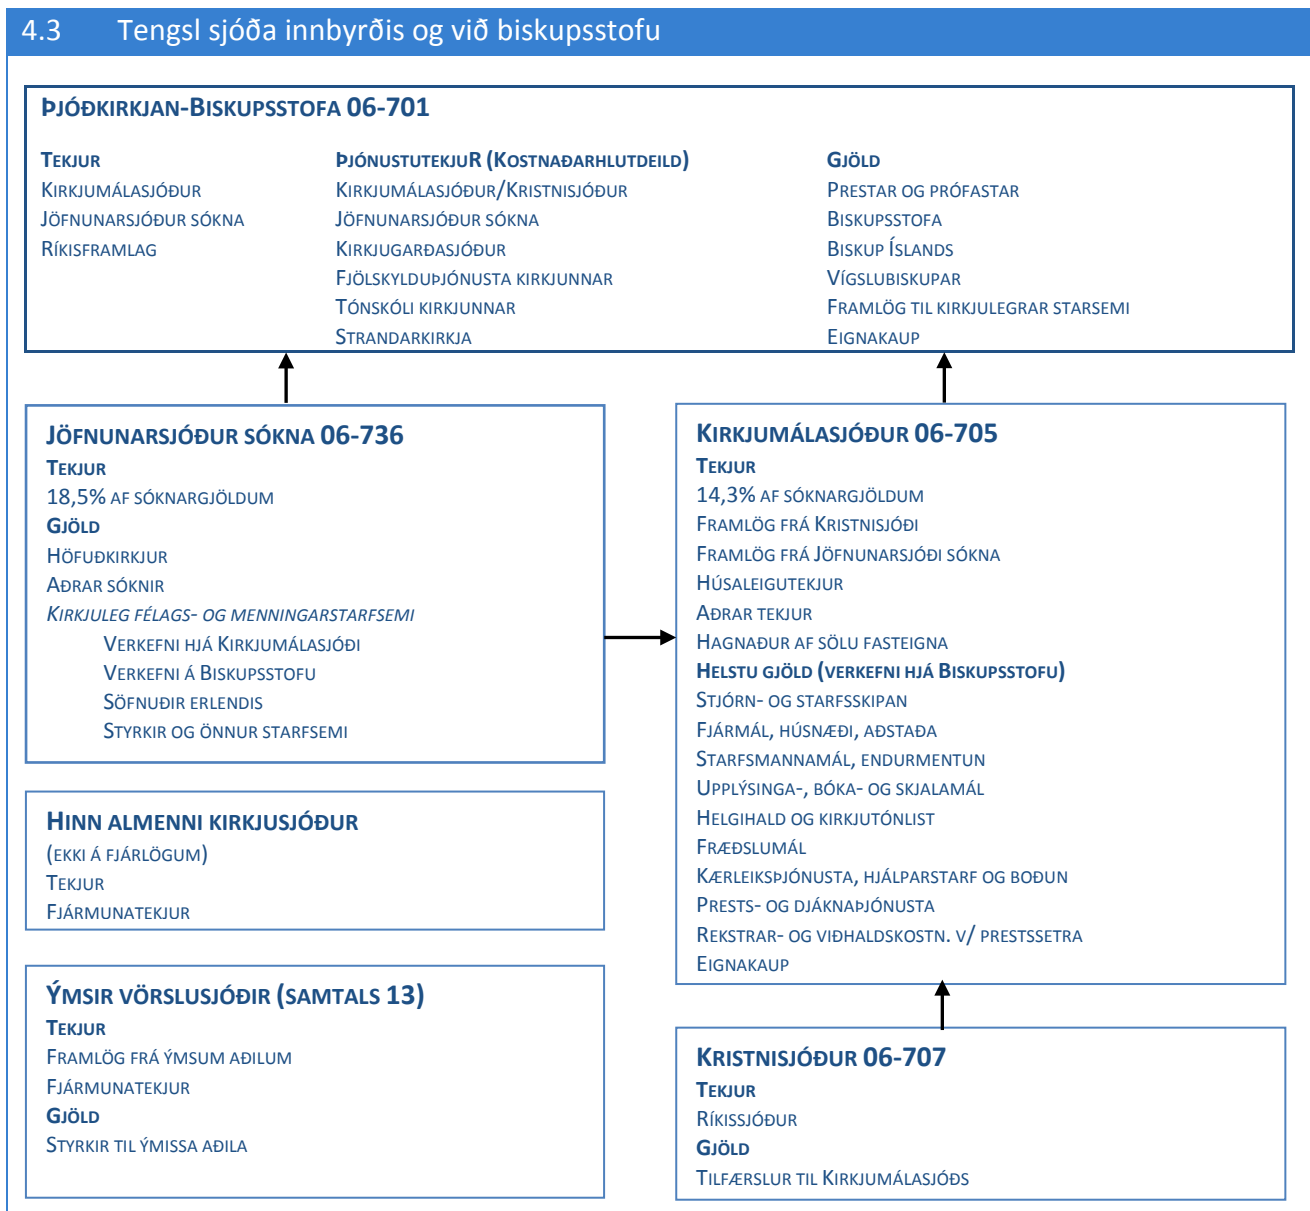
4.3 Tengsl sjóða innbyrðis og við biskupsstofu

Þjóðkirkjan-Biskupsstofa 06-701

Tekjur
Kirkjumálasjóður
Jöfnunarsjóður sókna
Ríkisframlag

ÞjónustutekjuR (Kostnaðarhlutdeild)
Kirkjumálasjóður/Kristnisjóður
Jöfnunarsjóður sókna
Kirkjugarðasjóður
Fjölskylduþjónusta kirkjunnar
Tónskóli kirkjunnar
Strandarkirkja

Gjöld
Prestar og prófastar
Biskupsstofa
Biskup Íslands
Vígslubiskupar
Framlög til kirkjulegrar starsemi
Eignakaup

Jöfnunarsjóður sókna 06-736
Tekjur
18,5% af sóknargjöldum
Gjöld
Höfuðkirkjur
Aðrar sóknir
Kirkjuleg félags- og menningarstarfsemi
Verkefni hjá Kirkjumálasjóði
Verkefni á Biskupsstofu
Söfnuðir erlendis
Styrkir og önnur starfsemi

Hinn almenni kirkjusjóður
(ekki á fjárlögum)
Tekjur
Fjármunatekjur

Ýmsir vörslusjóðir (samtals 13)
Tekjur
Framlög frá ýmsum aðilum
Fjármunatekjur
Gjöld
Styrkir til ýmissa aðila

Kirkjumálasjóður 06-705
Tekjur
14,3% af sóknargjöldum
Framlög frá Kristnisjóði
Framlög frá Jöfnunarsjóði sókna
Húsaleigutekjur
Aðrar tekjur
Hagnaður af sölu fasteigna
Helstu gjöld (verkefni hjá Biskupsstofu)
Stjórn- og starfsskipan
Fjármál, húsnæði, aðstaða
Starfsmannamál, endurmentun
Upplýsinga-, bóka- og skjalamál
Helgihald og kirkjutónlist
Fræðslumál
Kærleiksþjónusta, hjálparstarf og boðun
Prests- og djáknaþjónusta
Rekstrar- og viðhaldskostn. v/ prestssetra
Eignakaup

Kristnisjóður 06-707
Tekjur
Ríkissjóður
Gjöld
Tilfærslur til Kirkjumálasjóðs